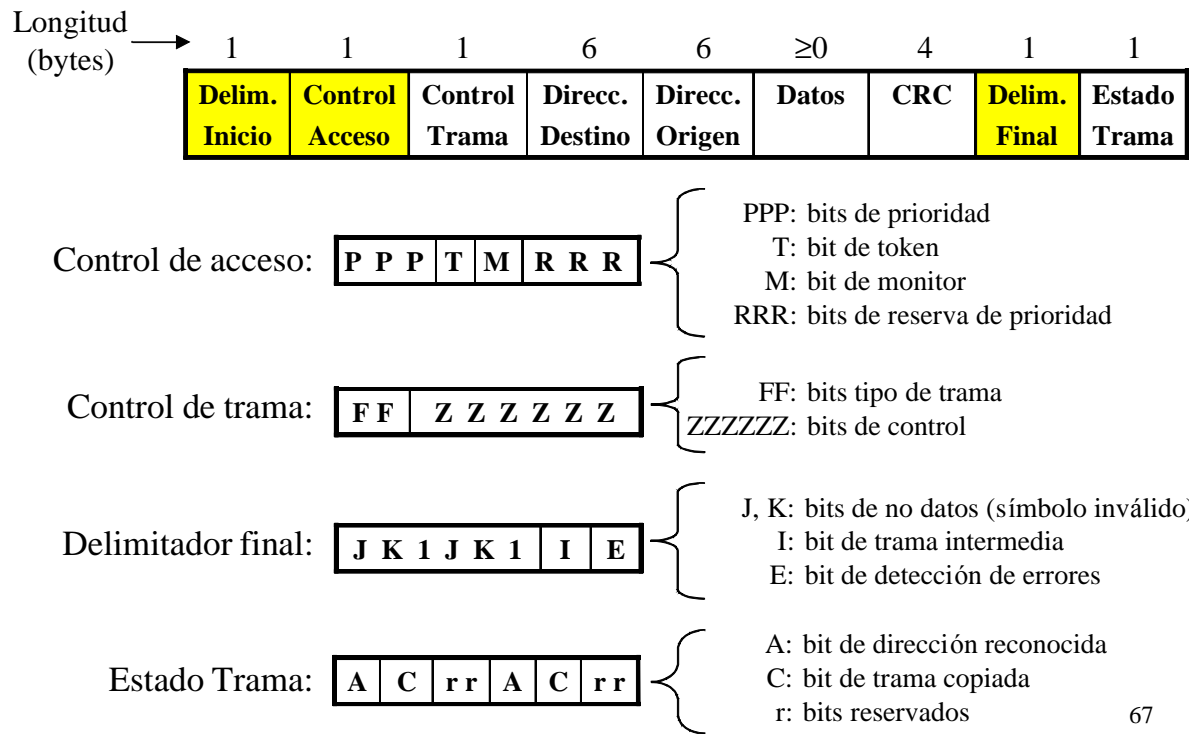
Longitud (bytes)

| 1 | 1 | 1 | 6 | 6 | ≥0 | 4 | 1 | 1 |
|---|---|---|---|---|---|---|---|---|
| Delim. Inicio | Control Acceso | Control Trama | Direcc. Destino | Direcc. Origen | Datos | CRC | Delim. Final | Estado Trama |

Control de acceso:

| P P P | T | M | R R R |
|---|---|---|---|

PPP: bits de prioridad
T: bit de token
M: bit de monitor
RRR: bits de reserva de prioridad

Control de trama:

| F F | Z Z Z Z Z Z |
|---|---|

FF: bits tipo de trama
ZZZZZZ: bits de control

Delimitador final:

| J K 1 J K 1 | I | E |
|---|---|---|

J, K: bits de no datos (símbolo inválido)
I: bit de trama intermedia
E: bit de detección de errores

Estado Trama:

| A | C | r r | A | C | r r |
|---|---|---|---|---|---|

A: bit de dirección reconocida
C: bit de trama copiada
r: bits reservados

67